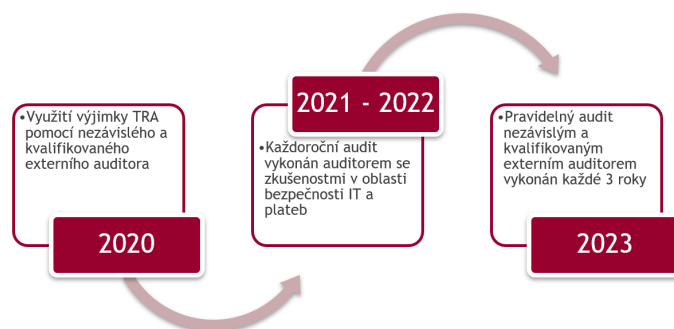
•Využití výjimky TRA pomocí nezávislého a kvalifikovaného externího auditora

2020

2021 - 2022

•Každoroční audit vykonán auditorem se zkušenostmi v oblasti bezpečnosti IT a plateb

•Pravidelný audit nezávislým a kvalifikovaným externím auditorem vykonán každé 3 roky

2023